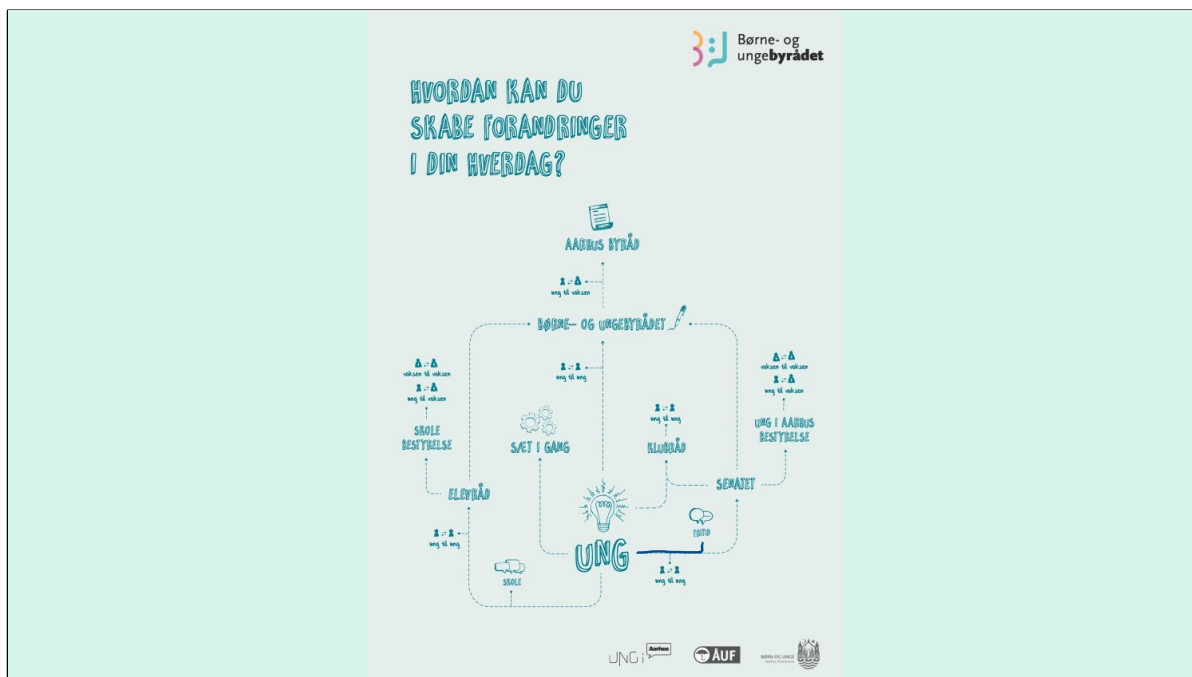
Børne- og ungebyrådet

HVORDAN KAN DU SKABE FORANDRINGER I DIN HVERDAG?

AARHUS BYRÅD

ung til voksen

BØRNE- OG UNGEBYRÅDET

ung til ung

voksen til voksen

ung til voksen

SKOLE BESTYRELSE

SÆT I GANG

ung til ung

KLUBRÅD

voksen til voksen

ung til voksen

UNG I AARHUS BESTYRELSE

ELEVRÅD

SENATET

IDEO

ung til ung

UNG

INFO

ung til ung

SKOLE

UNG i Aarhus

AUF

BØRN OG UNGE Aarhus Kommune